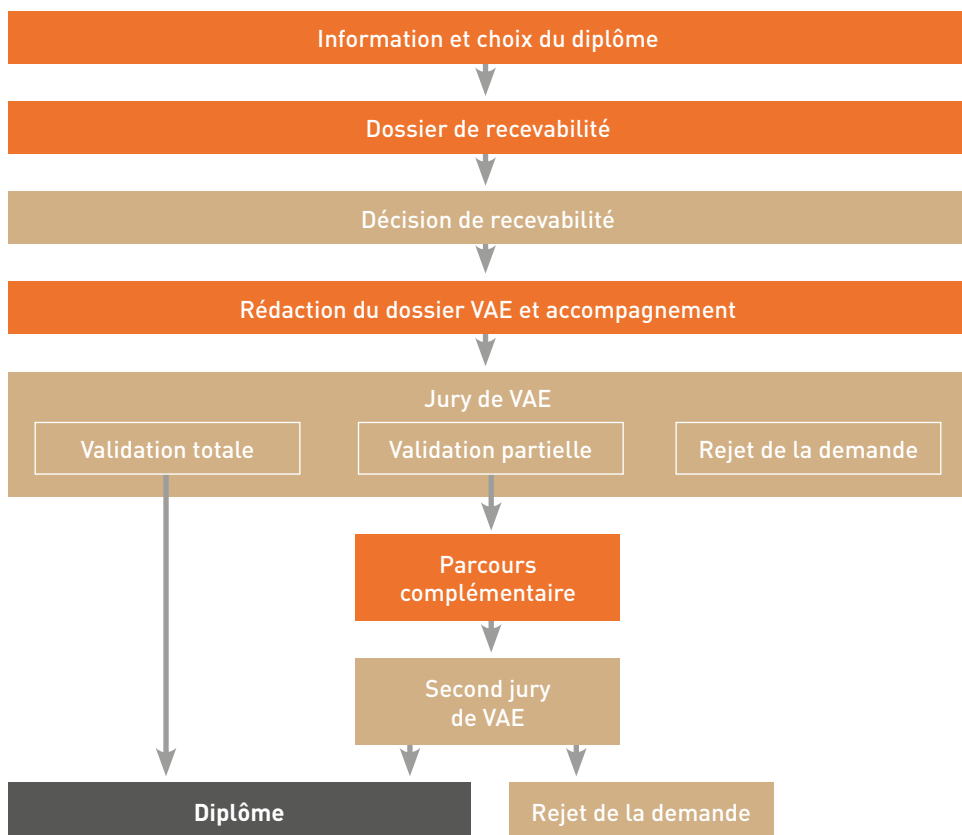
Information et choix du diplôme

Dossier de recevabilité

Décision de recevabilité

Rédaction du dossier VAE et accompagnement

Jury de VAE

Validation totale

Validation partielle

Rejet de la demande

Parcours complémentaire

Second jury de VAE

Diplôme

Rejet de la demande